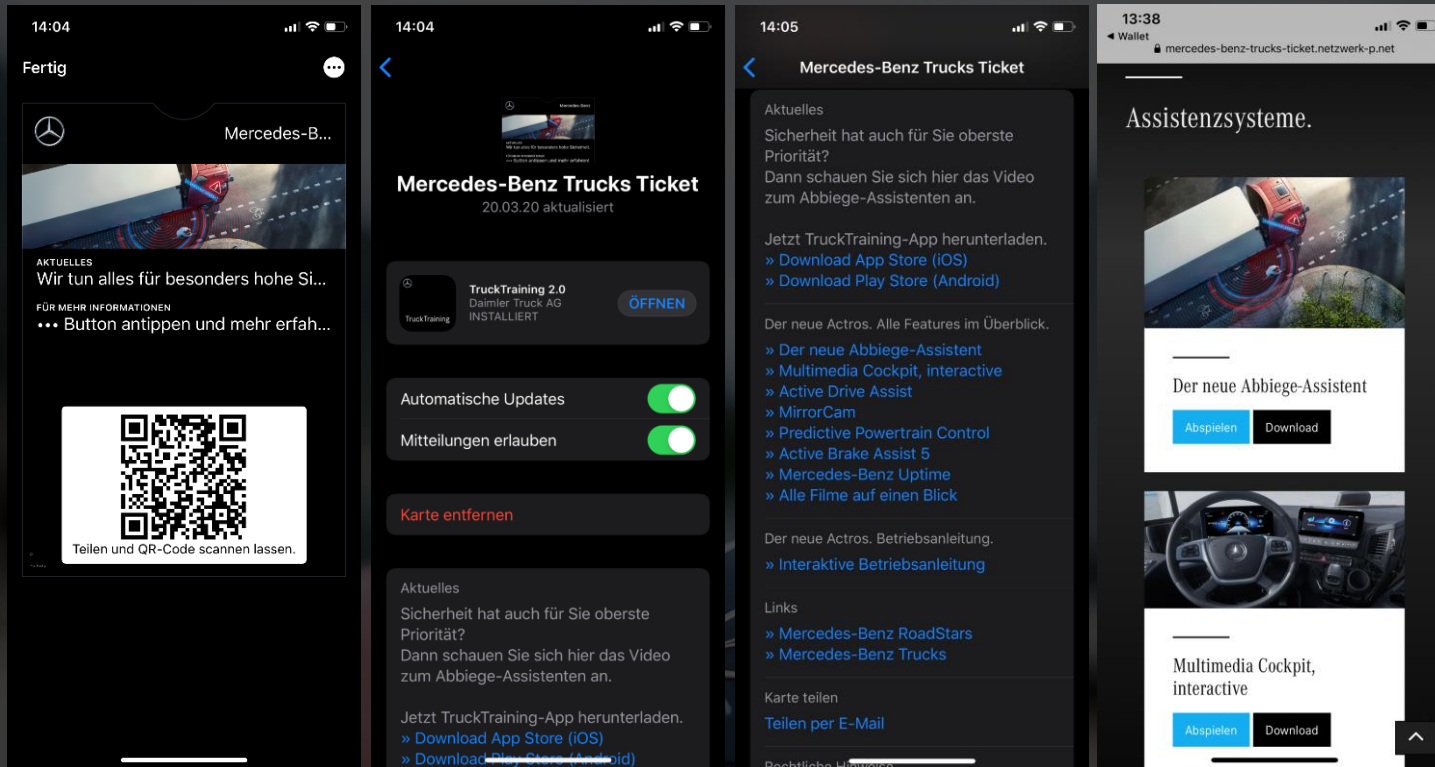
14:04

Fertig

Mercedes-B...

AKTUELLES
Wir tun alles für besonders hohe Si...

FÜR MEHR INFORMATIONEN
••• Button antippen und mehr erfah...

Teilen und QR-Code scannen lassen.

14:04

Mercedes-Benz Trucks Ticket
20.03.20 aktualisiert

TruckTraining
TruckTraining 2.0
Daimler Truck AG
INSTALLIERT
ÖFFNEN

Automatische Updates
Mitteilungen erlauben

Karte entfernen

Aktuelles
Sicherheit hat auch für Sie oberste Priorität?
Dann schauen Sie sich hier das Video zum Abbiege-Assistenten an.

Jetzt TruckTraining-App herunterladen.
» Download App Store (iOS)
» Download Play Store (Android)

14:05

Mercedes-Benz Trucks Ticket

Aktuelles
Sicherheit hat auch für Sie oberste Priorität?
Dann schauen Sie sich hier das Video zum Abbiege-Assistenten an.

Jetzt TruckTraining-App herunterladen.
» Download App Store (iOS)
» Download Play Store (Android)

Der neue Actros. Alle Features im Überblick.
» Der neue Abbiege-Assistent
» Multimedia Cockpit, interactive
» Active Drive Assist
» MirrorCam
» Predictive Powertrain Control
» Active Brake Assist 5
» Mercedes-Benz Uptime
» Alle Filme auf einen Blick

Der neue Actros. Betriebsanleitung.
» Interaktive Betriebsanleitung

Links
» Mercedes-Benz RoadStars
» Mercedes-Benz Trucks

Karte teilen
Teilen per E-Mail

Rechtliche Hinweise

13:38
◂ Wallet
mercedes-benz-trucks-ticket.netzwerk-p.net

Assistenzsysteme.

Der neue Abbiege-Assistent
Abspielen
Download

Multimedia Cockpit, interactive
Abspielen
Download